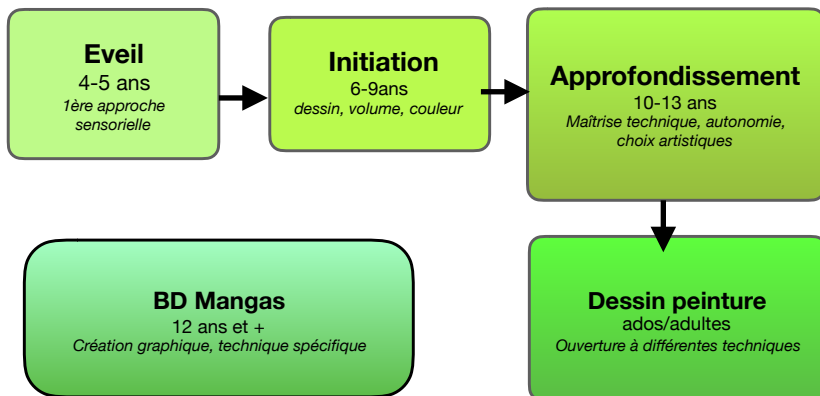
**Eveil**
4-5 ans
*1ère approche sensorielle*

**Initiation**
6-9ans
*dessin, volume, couleur*

**Approfondissement**
10-13 ans
*Maîtrise technique, autonomie, choix artistiques*

**BD Mangas**
12 ans et +
*Création graphique, technique spécifique*

**Dessin peinture**
ados/adultes
*Ouverture à différentes techniques*